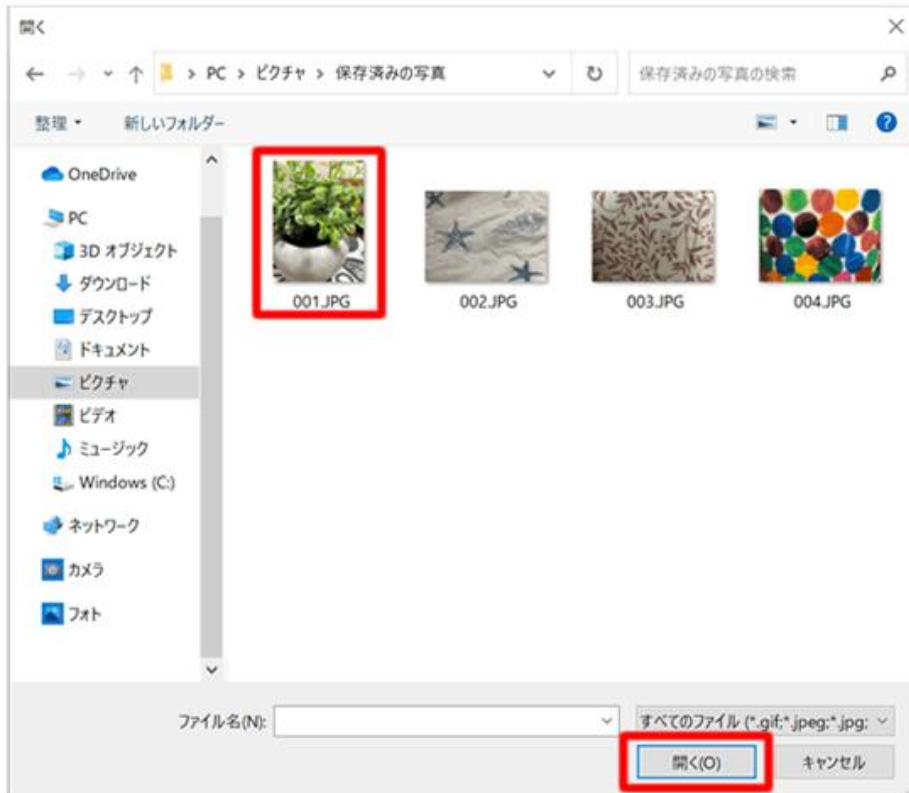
開く

PC > ピクチャ > 保存済みの写真

保存済みの写真の検索

整理 ▾ 新しいフォルダー

OneDrive
PC
3D オブジェクト
ダウンロード
デスクトップ
ドキュメント
ピクチャ
ビデオ
ミュージック
Windows (C:)
ネットワーク
カメラ
フォト

001.JPG
002.JPG
003.JPG
004.JPG

ファイル名(N):
すべてのファイル (*.gif;*.jpeg;*.jpg;
開く(O)
キャンセル